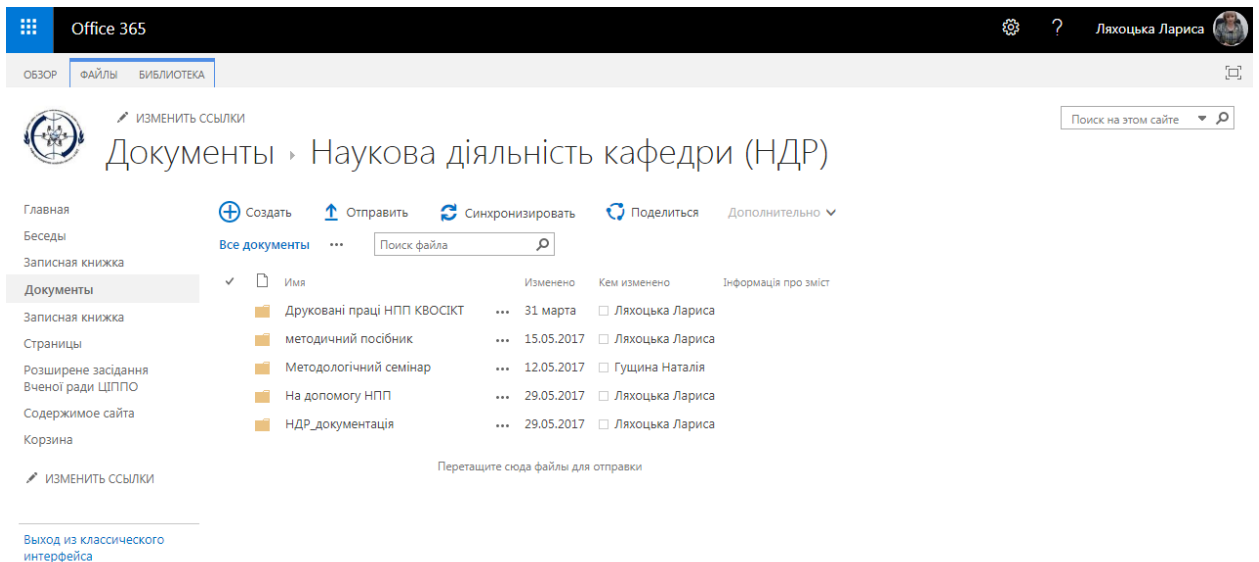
Office 365

Ляхоцька Лариса

ОБЗОР ФАЙЛЫ БИБЛИОТЕКА

ИЗМЕНИТЬ ССЫЛКИ

Документы › Наукова діяльність кафедри (НДР)

Поиск на этом сайте

Главная
Беседы
Записная книжка
Документы
Записная книжка
Страницы
Розширене засідання Вченої ради ЦІППО
Содержимое сайта
Корзина

ИЗМЕНИТЬ ССЫЛКИ

Выход из классического интерфейса

Создать Отправить Синхронизировать Поделиться Дополнительно

Все документы ··· Поиск файла

| Имя | | Изменено | Кем изменено | Інформація про зміст |
|---|---|---|---|---|
| Друковані праці НПП КВОСІКТ | ··· | 31 марта | Ляхоцька Лариса | |
| методичний посібник | ··· | 15.05.2017 | Ляхоцька Лариса | |
| Методологічний семінар | ··· | 12.05.2017 | Гущина Наталія | |
| На допомогу НПП | ··· | 29.05.2017 | Ляхоцька Лариса | |
| НДР_документація | ··· | 29.05.2017 | Ляхоцька Лариса | |

Перетащите сюда файлы для отправки